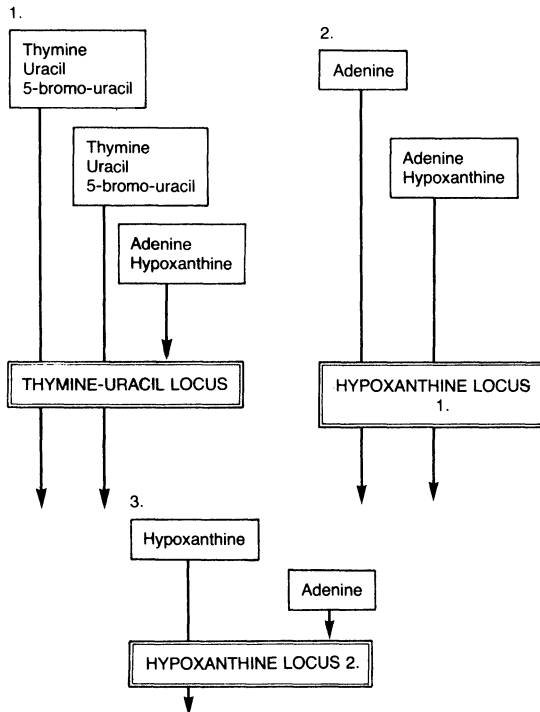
1.

Thymine
Uracil
5-bromo-uracil

Thymine
Uracil
5-bromo-uracil

Adenine
Hypoxanthine

THYMINE-URACIL LOCUS

2.

Adenine

Adenine
Hypoxanthine

HYPOXANTHINE LOCUS 1.

3.

Hypoxanthine

Adenine

HYPOXANTHINE LOCUS 2.